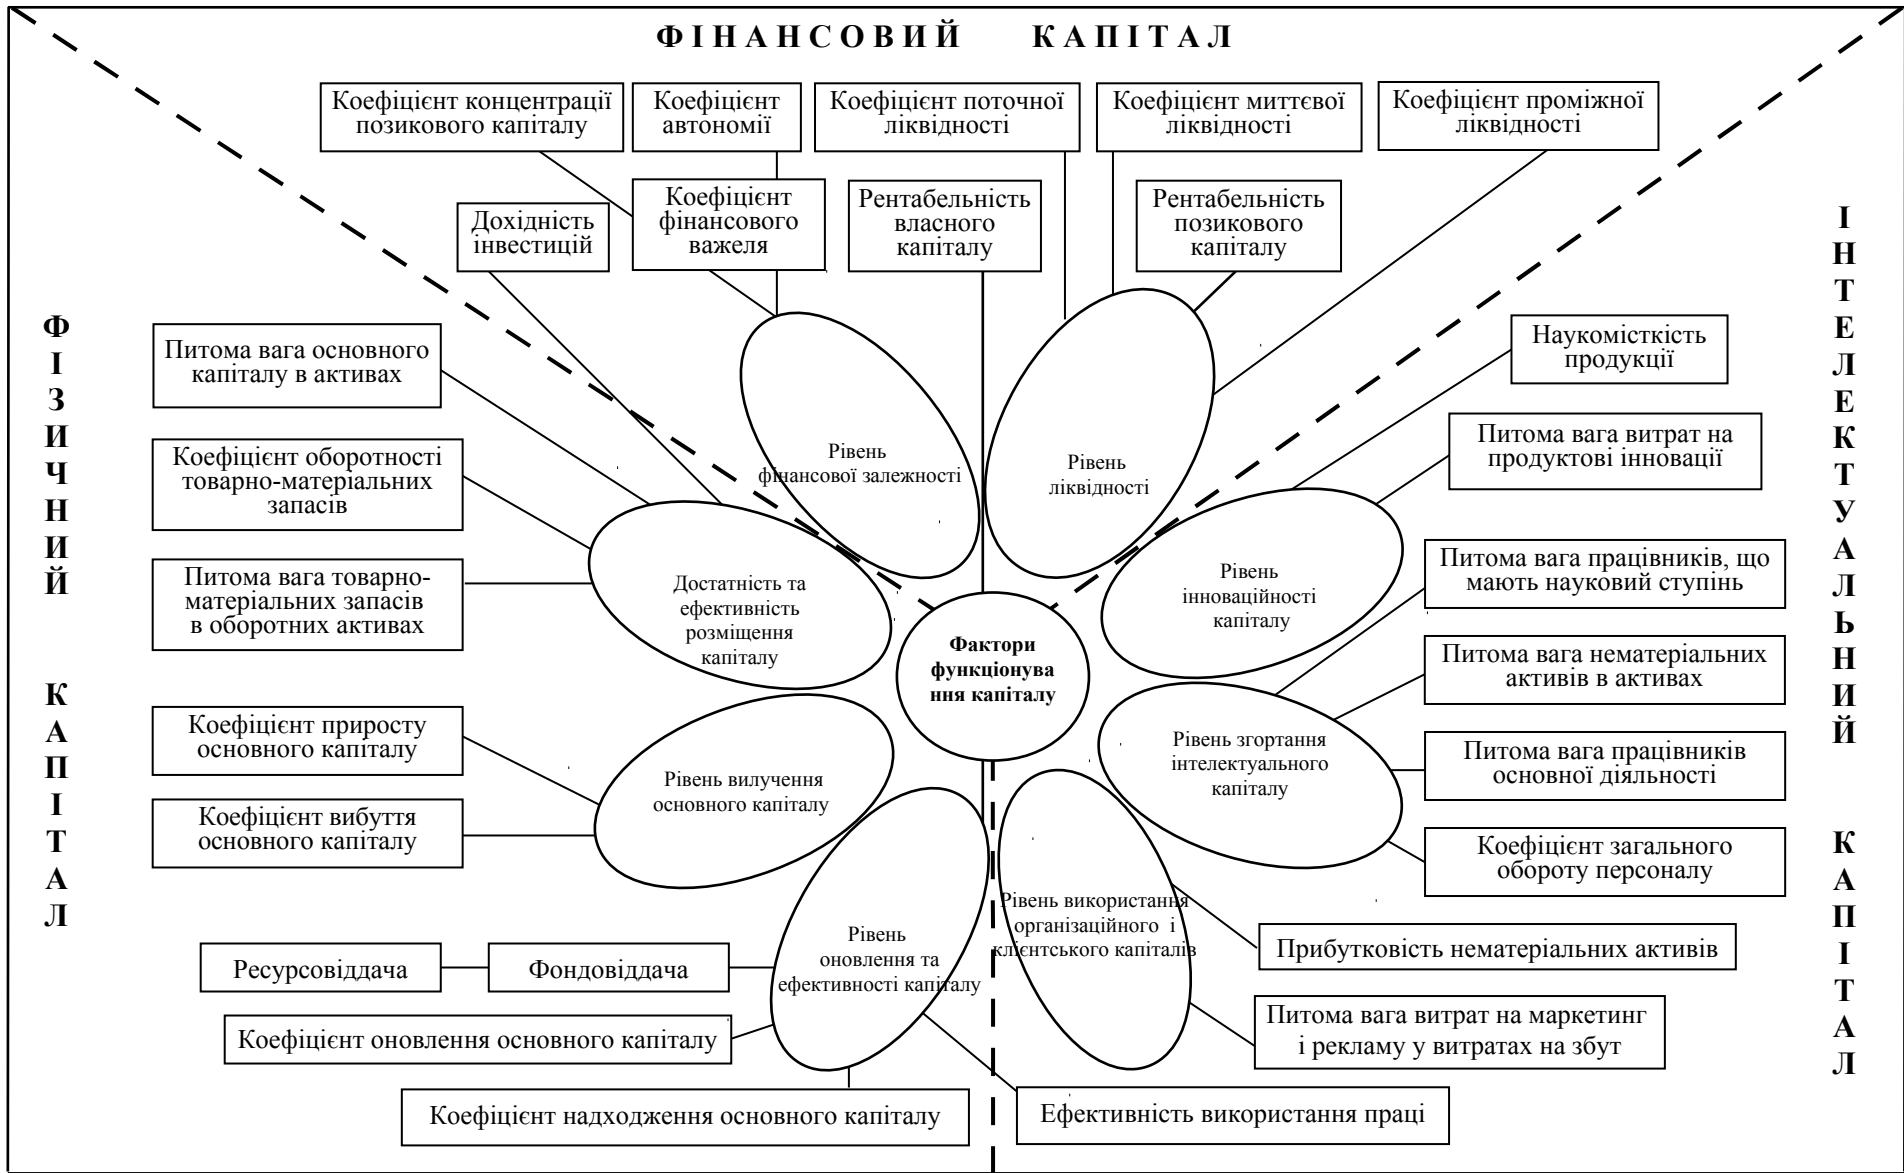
ФІНАНСОВИЙ КАПІТАЛ

Коефіцієнт концентрації позикового капіталу

Коефіцієнт автономії

Коефіцієнт поточної ліквідності

Коефіцієнт миттєвої ліквідності

Коефіцієнт проміжної ліквідності

Дохідність інвестицій

Коефіцієнт фінансового важеля

Рентабельність власного капіталу

Рентабельність позикового капіталу

ФІЗИЧНИЙ КАПІТАЛ

ІНТЕЛЕКТУАЛЬНИЙ КАПІТАЛ

Питома вага основного капіталу в активах

Рівень фінансової залежності

Рівень ліквідності

Наукомісткість продукції

Коефіцієнт оборотності товарно-матеріальних запасів

Питома вага витрат на продуктові інновації

Питома вага товарно-матеріальних запасів в оборотних активах

Достатність та ефективність розміщення капіталу

Фактори функціонування капіталу

Рівень інноваційності капіталу

Питома вага працівників, що мають науковий ступінь

Питома вага нематеріальних активів в активах

Коефіцієнт приросту основного капіталу

Рівень вилучення основного капіталу

Рівень згортання інтелектуального капіталу

Питома вага працівників основної діяльності

Коефіцієнт вибуття основного капіталу

Коефіцієнт загального обороту персоналу

Рівень використання організаційного і клієнтського капіталів

Прибутковість нематеріальних активів

Ресурсовіддача

Фондовіддача

Рівень оновлення та ефективності капіталу

Питома вага витрат на маркетинг і рекламу у витратах на збут

Коефіцієнт оновлення основного капіталу

Коефіцієнт надходження основного капіталу

Ефективність використання праці